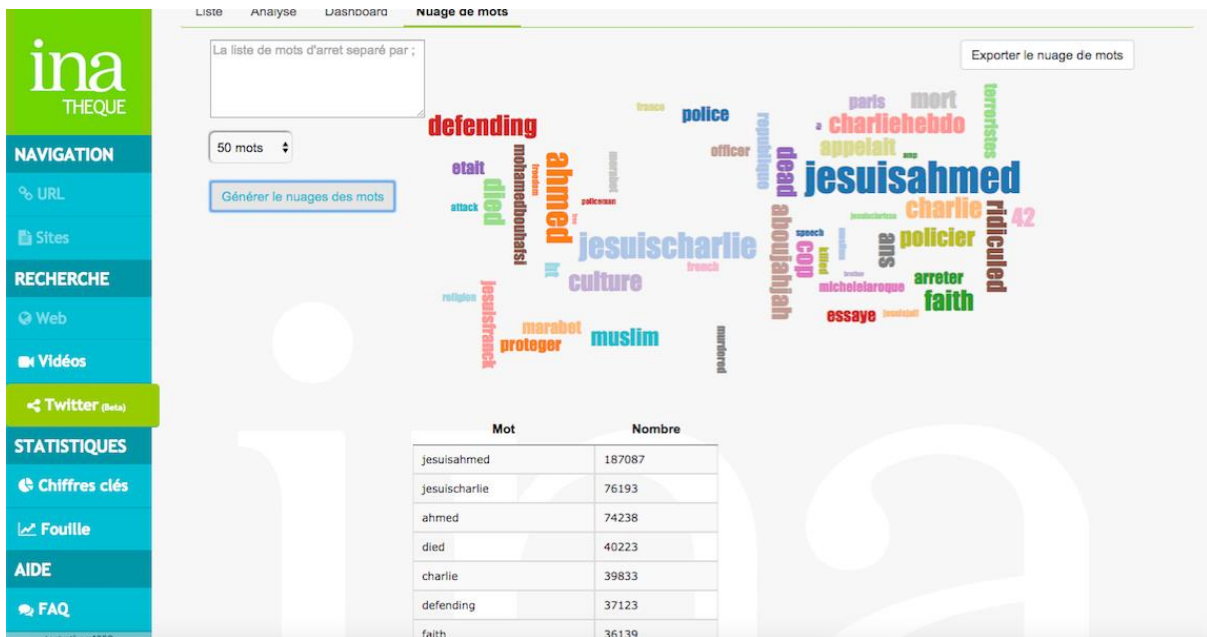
ina
THEQUE

NAVIGATION
URL
Sites
RECHERCHE
Web
Vidéos
Twitter (Beta)
STATISTIQUES
Chiffres clés
Fouille
AIDE
FAQ

Liste Analyse Dashboard Nuage de mots

La liste de mots d'arret separé par ;

50 mots

Générer le nuages des mots

Exporter le nuage de mots

france police republique paris mort terroristes defending officer dead charliehebdo appelait amp etait mohamedbouhafsi freedom ahmed musulman fox jesuisahmed died attack policeman jesuischarlie abouahjah charlie ridiculed 42 speech cop killed jesuischarlieoo ans policier french brother arreter culture michelalaroque faith religion jesuisfranck marabet essaye jesuisjuif protéger muslim murdered

| Mot | Nombre |
|---|---|
| jesuisahmed | 187087 |
| jesuischarlie | 76193 |
| ahmed | 74238 |
| died | 40223 |
| charlie | 39833 |
| defending | 37123 |
| faith | 36139 |